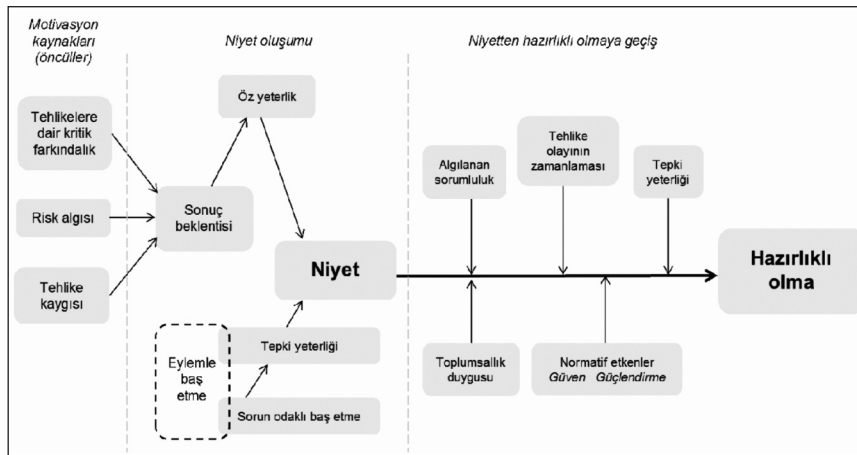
Motivasyon kaynakları (öncüller)

Niyet oluşumu

Niyetten hazırlıklı olmaya geçiş

Tehlikelere dair kritik farkındalık

Risk algısı

Tehlike kaygısı

Sonuç beklentisi

Öz yeterlik

Niyet

Eylemle baş etme

Tepki yeterliği

Sorun odaklı baş etme

Algılanan sorumluluk

Tehlike olayının zamanlaması

Tepki yeterliği

Hazırlıklı olma

Toplumsallık duygusu

Normatif etkenler
Güven Güçlendirme